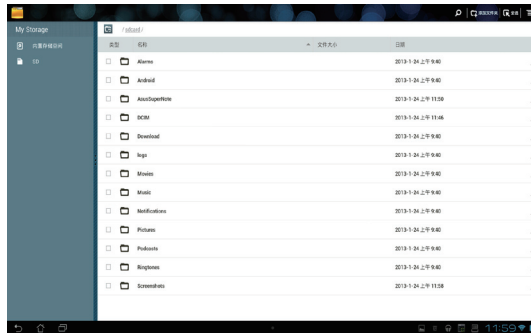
My Storage

内置存储空间

SD

/sdcard/

类型 | 名称 | 文件大小 | 日期

| 类型 | 名称 | 文件大小 | 日期 |
|---|---|---|---|
| | Alarms | | 2013-1-24 上午 9:40 |
| | Android | | 2013-1-24 上午 9:40 |
| | AsusSuperNote | | 2013-1-24 上午 11:59 |
| | DCIM | | 2013-1-24 上午 11:46 |
| | Download | | 2013-1-24 上午 9:40 |
| | logs | | 2013-1-24 上午 9:40 |
| | Movies | | 2013-1-24 上午 9:40 |
| | Music | | 2013-1-24 上午 9:40 |
| | Notifications | | 2013-1-24 上午 9:40 |
| | Pictures | | 2013-1-24 上午 9:40 |
| | Podcasts | | 2013-1-24 上午 9:40 |
| | Ringtones | | 2013-1-24 上午 9:40 |
| | Screenshots | | 2013-1-24 上午 11:58 |

11:59